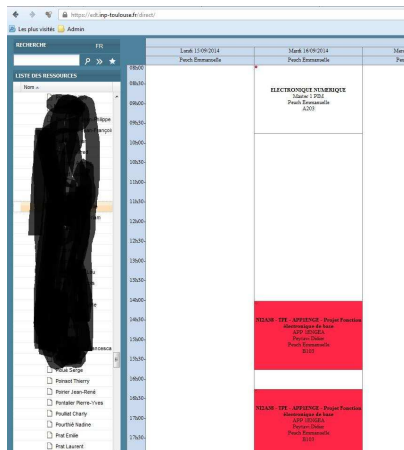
https://edt.inp-toulouse.fr/direct/

Les plus visités Admin

RECHERCHE FR

LISTE DES RESSOURCES

Nom

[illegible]ilippe

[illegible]ançoi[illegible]

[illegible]oscca

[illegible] Serge

Poinsot Thierry

Poirier Jean-René

Pontalier Pierre-Yves

Poullet Charly

Pourthié Nadine

Prat Emile

Prat Laurent

| | Lundi 15/09/2014 | Mardi 16/09/2014 | Merc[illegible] |
|---|---|---|---|
| | Pesch Emmanuelle | Pesch Emmanuelle | Pesc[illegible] |
| 08h00 | | | |
| 08h30 | | ELECTRONIQUE NUMERIQUE Master 1 PIM Pesch Emmanuelle A203 | |
| 09h00 | | | |
| 09h30 | | | |
| 10h00 | | | |
| 10h30 | | | |
| 11h00 | | | |
| 11h30 | | | |
| 12h00 | | | |
| 12h30 | | | |
| 13h00 | | | |
| 13h30 | | | |
| 14h00 | | | |
| 14h30 | | N2A30 - TPE - APPIENGE - Projet Fonction électronique de base AIM 1ENGEA Parrian Didier Pesch Emmanuelle B103 | |
| 15h00 | | | |
| 15h30 | | | |
| 16h00 | | | |
| 16h30 | | N2A30 - TPE - APPIENGE - Projet Fonction électronique de base AIM 1ENGEA Parrian Didier Pesch Emmanuelle B103 | |
| 17h00 | | | |
| 17h30 | | | |